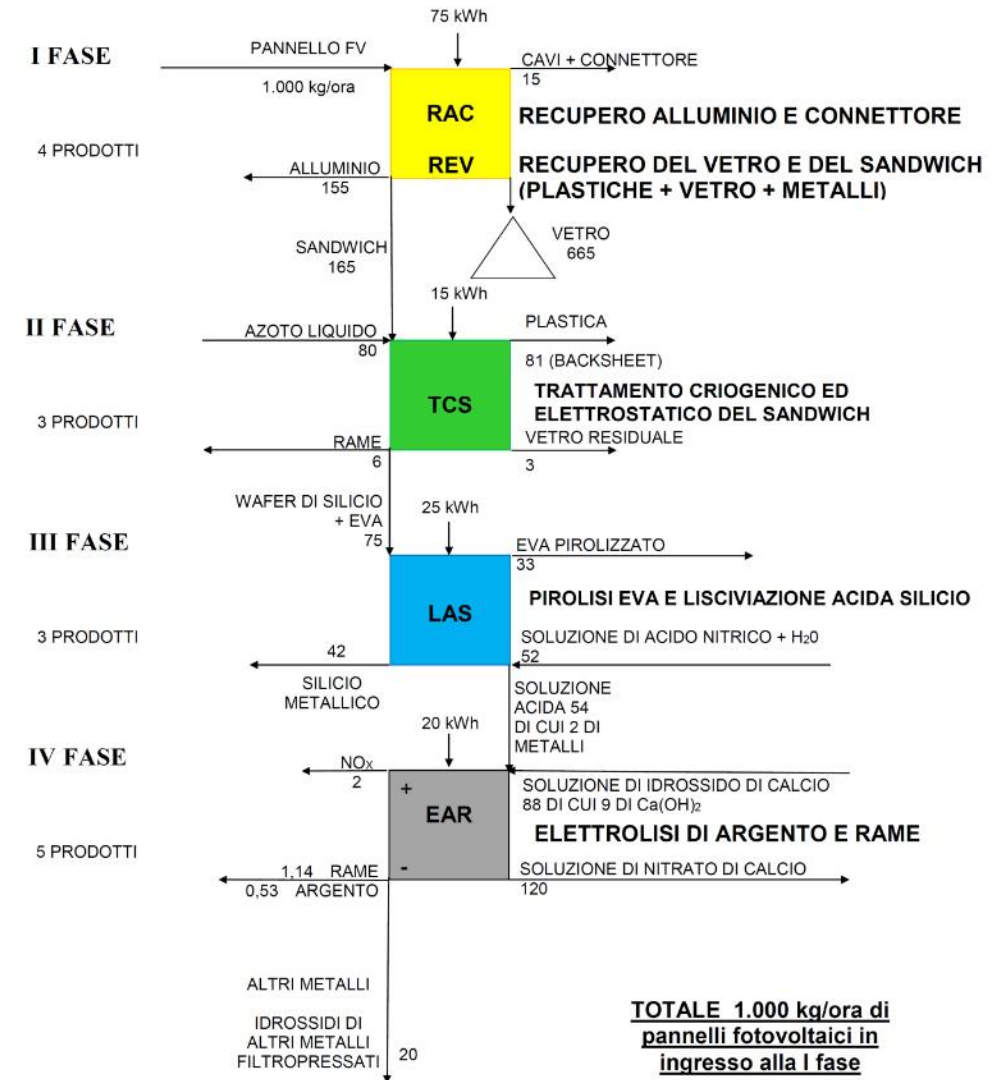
I FASE

75 kWh

PANNELLO FV
1.000 kg/ora

CAVI + CONNETTORE
15

RAC

RECUPERO ALLUMINIO E CONNETTORE

4 PRODOTTI

ALLUMINIO
155

REV

RECUPERO DEL VETRO E DEL SANDWICH (PLASTICHE + VETRO + METALLI)

SANDWICH
165

VETRO
665

15 kWh

II FASE

AZOTO LIQUIDO
80

PLASTICA
81 (BACKSHEET)

TCS

TRATTAMENTO CRIOGENICO ED ELETTROSTATICO DEL SANDWICH

3 PRODOTTI

RAME
6

VETRO RESIDUALE
3

WAFER DI SILICIO + EVA
75

25 kWh

III FASE

EVA PIROLIZZATO
33

LAS

PIROLISI EVA E LISCIVIAZIONE ACIDA SILICIO

3 PRODOTTI

42

SOLUZIONE DI ACIDO NITRICO + $H_2 0$
52

SILICIO METALLICO

SOLUZIONE ACIDA 54 DI CUI 2 DI METALLI

20 kWh

IV FASE

$NO_X$
2

+

EAR

SOLUZIONE DI IDROSSIDO DI CALCIO
88 DI CUI 9 DI $Ca(OH)_2$

ELETTROLISI DI ARGENTO E RAME

5 PRODOTTI

1,14 RAME
0,53 ARGENTO

-

SOLUZIONE DI NITRATO DI CALCIO
120

ALTRI METALLI

IDROSSIDI DI ALTRI METALLI FILTROPRESSATI

20

TOTALE 1.000 kg/ora di pannelli fotovoltaici in ingresso alla I fase